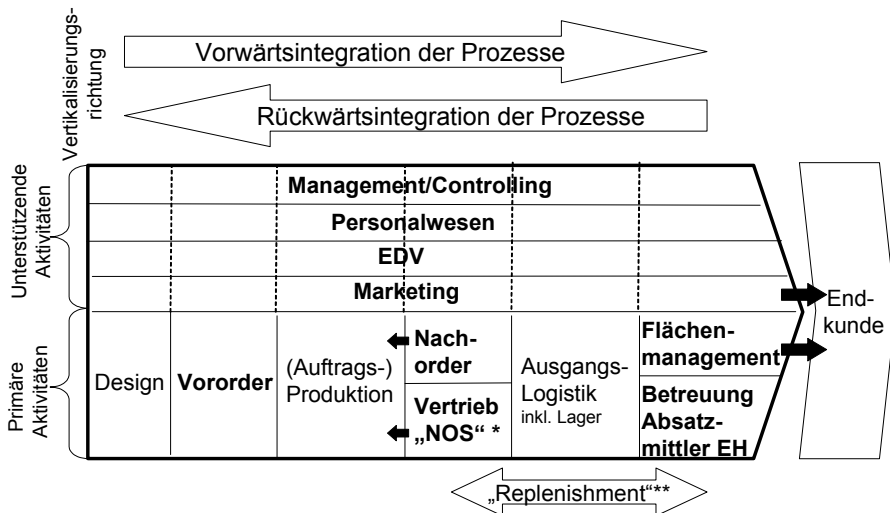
Vertikalisierungsrichtung

Vorwärtsintegration der Prozesse

Rückwärtsintegration der Prozesse

Unterstützende Aktivitäten

Management/Controlling

Personalwesen

EDV

Marketing

Endkunde

Primäre Aktivitäten

Design

Vororder

(Auftrags-) Produktion

Nachorder

Vertrieb „NOS“ *

Ausgangs-Logistik inkl. Lager

Flächenmanagement

Betreuung Absatzmittler EH

„Replenishment“**